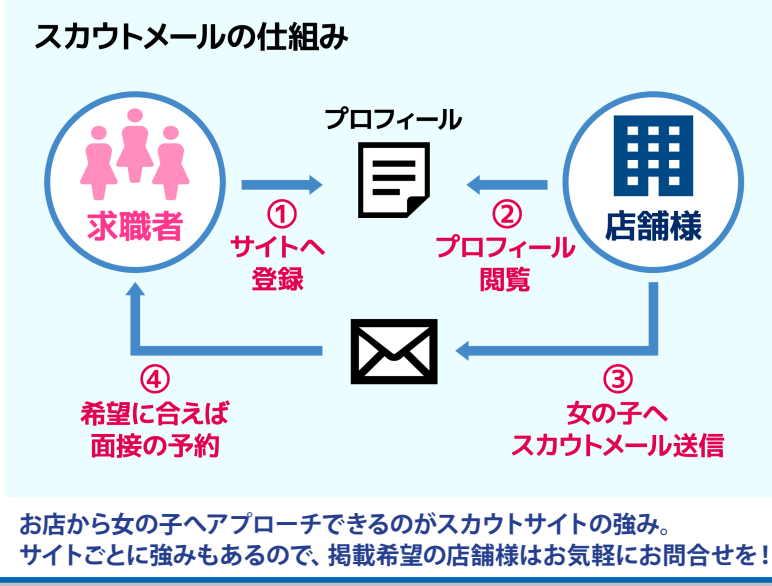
スカウトメールの仕組み

プロフィール

求職者

店舗様

①
サイトへ
登録

②
プロフィール
閲覧

④
希望に合えば
面接の予約

③
女の子へ
スカウトメール送信

お店から女の子へアプローチできるのがスカウトサイトの強み。
サイトごとに強みもあるので、掲載希望の店舗様はお気軽にお問合せを！